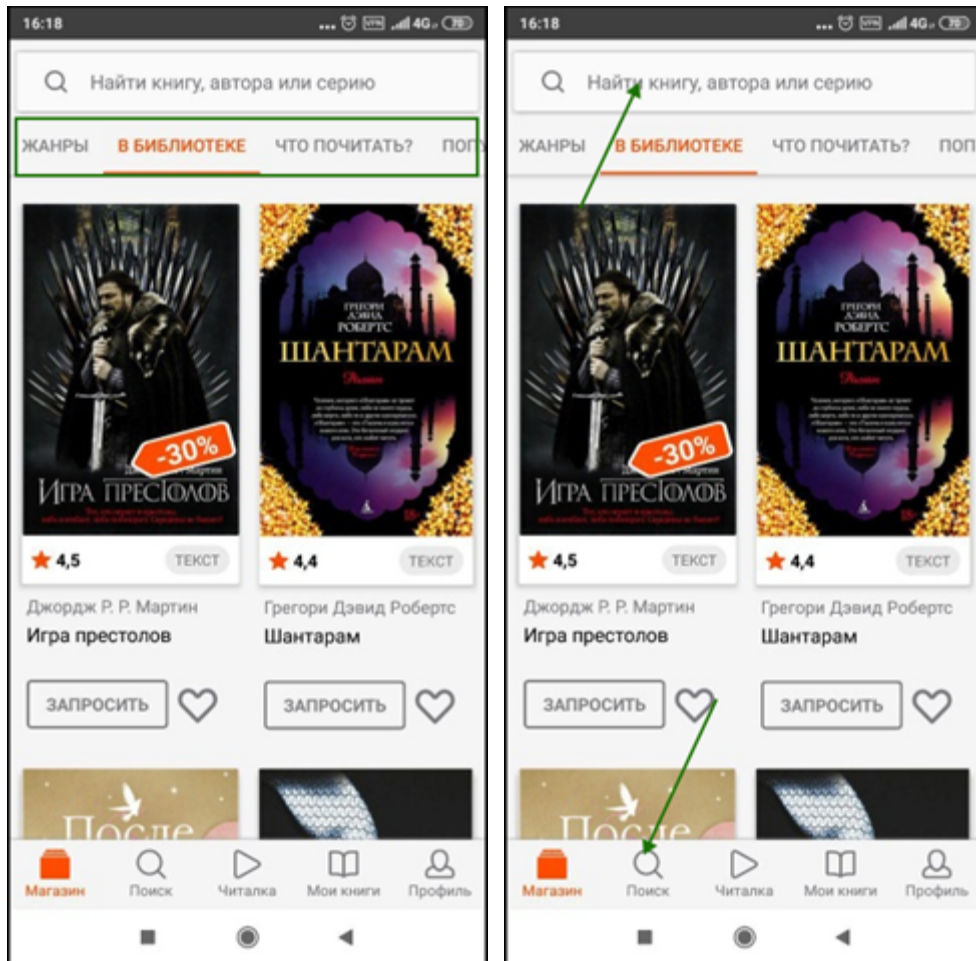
16:18

Найти книгу, автора или серию

ЖАНРЫ В БИБЛИОТЕКЕ ЧТО ПОЧИТАТЬ? ПОП

-30%
ИГРА ПРЕСТОЛОВ

ГРЕГОРИ ДЭВИД РОБЕРТС
ШАНТАРАМ
18+

4,5 ТЕКСТ
4,4 ТЕКСТ

Джордж Р. Р. Мартин
Игра престолов

Грегори Дэвид Робертс
Шантарам

ЗАПРОСИТЬ
ЗАПРОСИТЬ

После

Магазин Поиск Читалка Мои книги Профиль

16:18

Найти книгу, автора или серию

ЖАНРЫ В БИБЛИОТЕКЕ ЧТО ПОЧИТАТЬ? ПОП

-30%
ИГРА ПРЕСТОЛОВ

ГРЕГОРИ ДЭВИД РОБЕРТС
ШАНТАРАМ
18+

4,5 ТЕКСТ
4,4 ТЕКСТ

Джордж Р. Р. Мартин
Игра престолов

Грегори Дэвид Робертс
Шантарам

ЗАПРОСИТЬ
ЗАПРОСИТЬ

После

Магазин Поиск Читалка Мои книги Профиль